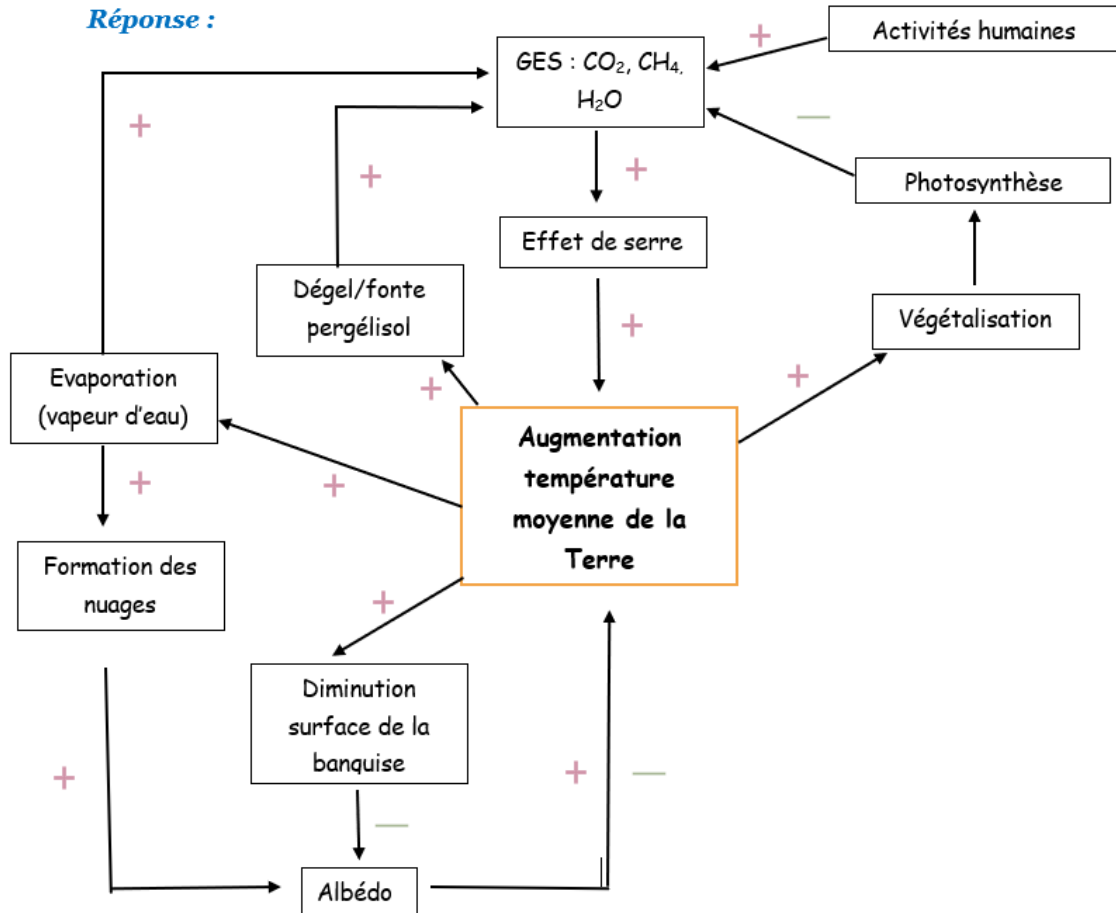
Réponse :

GES : $CO_2$, $CH_4$, $H_2O$

Activités humaines

+

—

Photosynthèse

+

+

Effet de serre

+

Dégel/fonte pergélisol

+

Végétalisation

Evaporation (vapeur d'eau)

+

+

+

Augmentation température moyenne de la Terre

+

Formation des nuages

+

Diminution surface de la banquise

+

+

—

—

Albédo